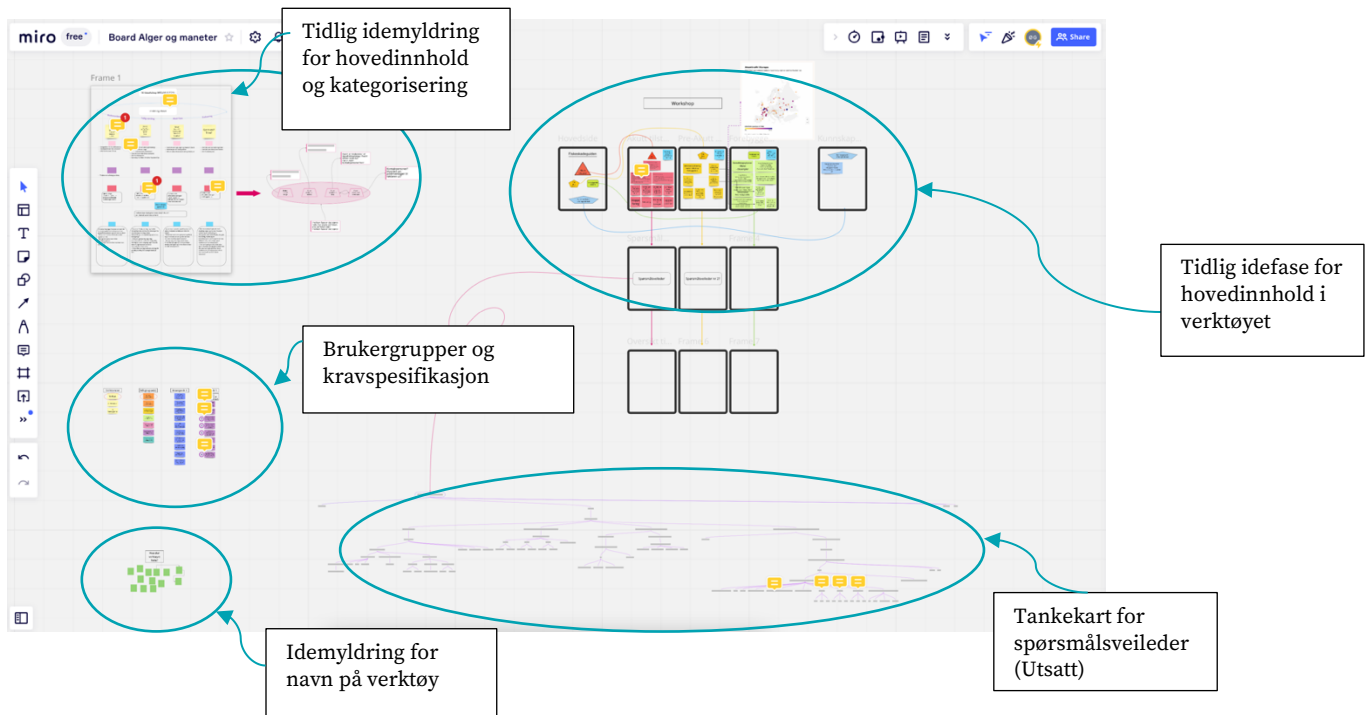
miro free Board Alger og maneter

Share

Frame 1

Workshop

Tidlig idemyldring for hovedinnhold og kategorisering

Tidlig idefase for hovedinnhold i verktøyet

Brukergrupper og kravspesifikasjon

Tankekart for spørsmålsveileder (Utsatt)

Idemyldring for navn på verktøy